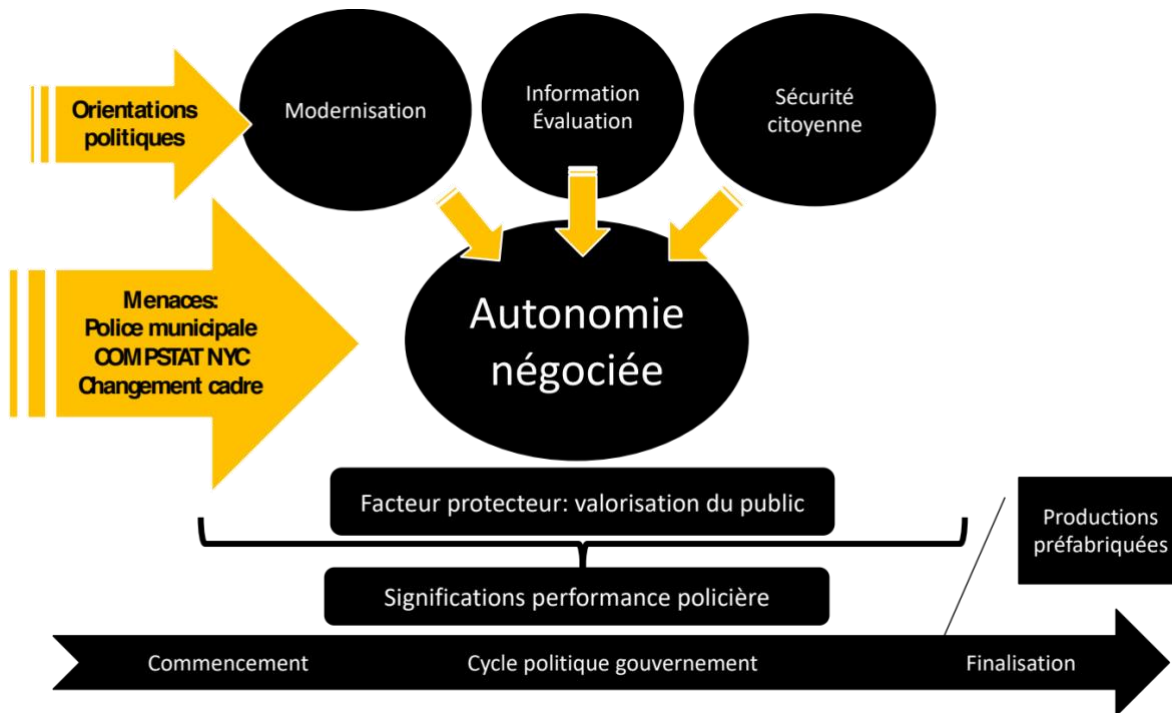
Orientations politiques

Modernisation

Information
Évaluation

Sécurité citoyenne

Menaces:
Police municipale
COMPSTAT NYC
Changement cadre

Autonomie négociée

Facteur protecteur: valorisation du public

Productions préfabriquées

Significations performance policière

Commencement

Cycle politique gouvernement

Finalisation